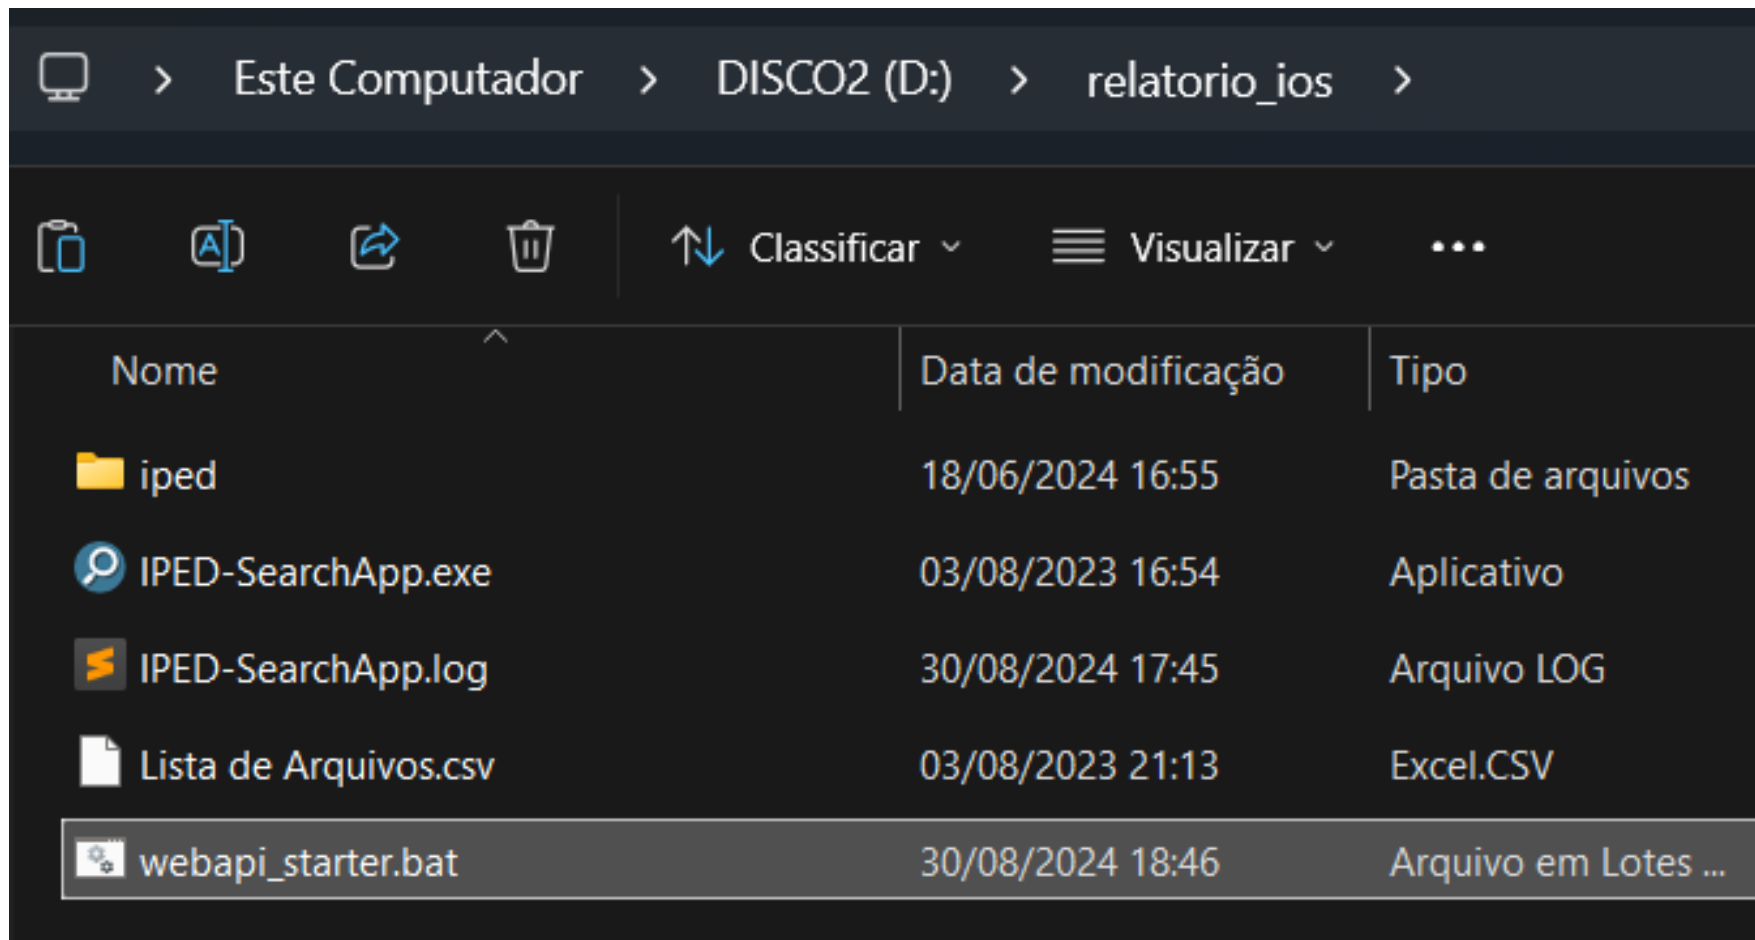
> Este Computador > DISCO2 (D:) > relatorio_ios >

Classificar ˅ Visualizar ˅ •••

| Nome | Data de modificação | Tipo |
|---|---|---|
| iped | 18/06/2024 16:55 | Pasta de arquivos |
| IPED-SearchApp.exe | 03/08/2023 16:54 | Aplicativo |
| IPED-SearchApp.log | 30/08/2024 17:45 | Arquivo LOG |
| Lista de Arquivos.csv | 03/08/2023 21:13 | Excel.CSV |
| webapi_starter.bat | 30/08/2024 18:46 | Arquivo em Lotes ... |